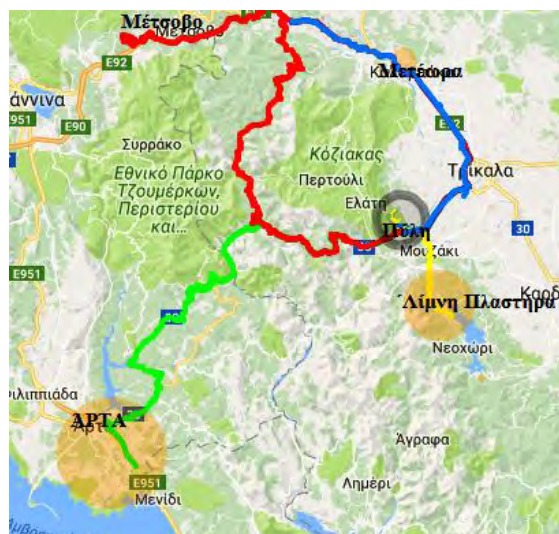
Μέτσοβο
Μέτσοβο
E92
άννινα
E951
E90
Συρράκο
Εθνικό Πάρκο Τζουμέρκων, Περιστερίου και...
Κόζιακας
Περτούλι
Ελάτη
Πύλη
Μουζάκι
Μετέωρα
Καλαμπάκα
E92
Τρίκαλα
30
Λίμνη Πλαστήρα
Καρδ
Νεοχώρι
E951
30
ιλιππιάδα
ΑΡΤΑ
Άρτα
Άγραφα
Λημέρι
E951
Μενίδι
Αμβρακικός